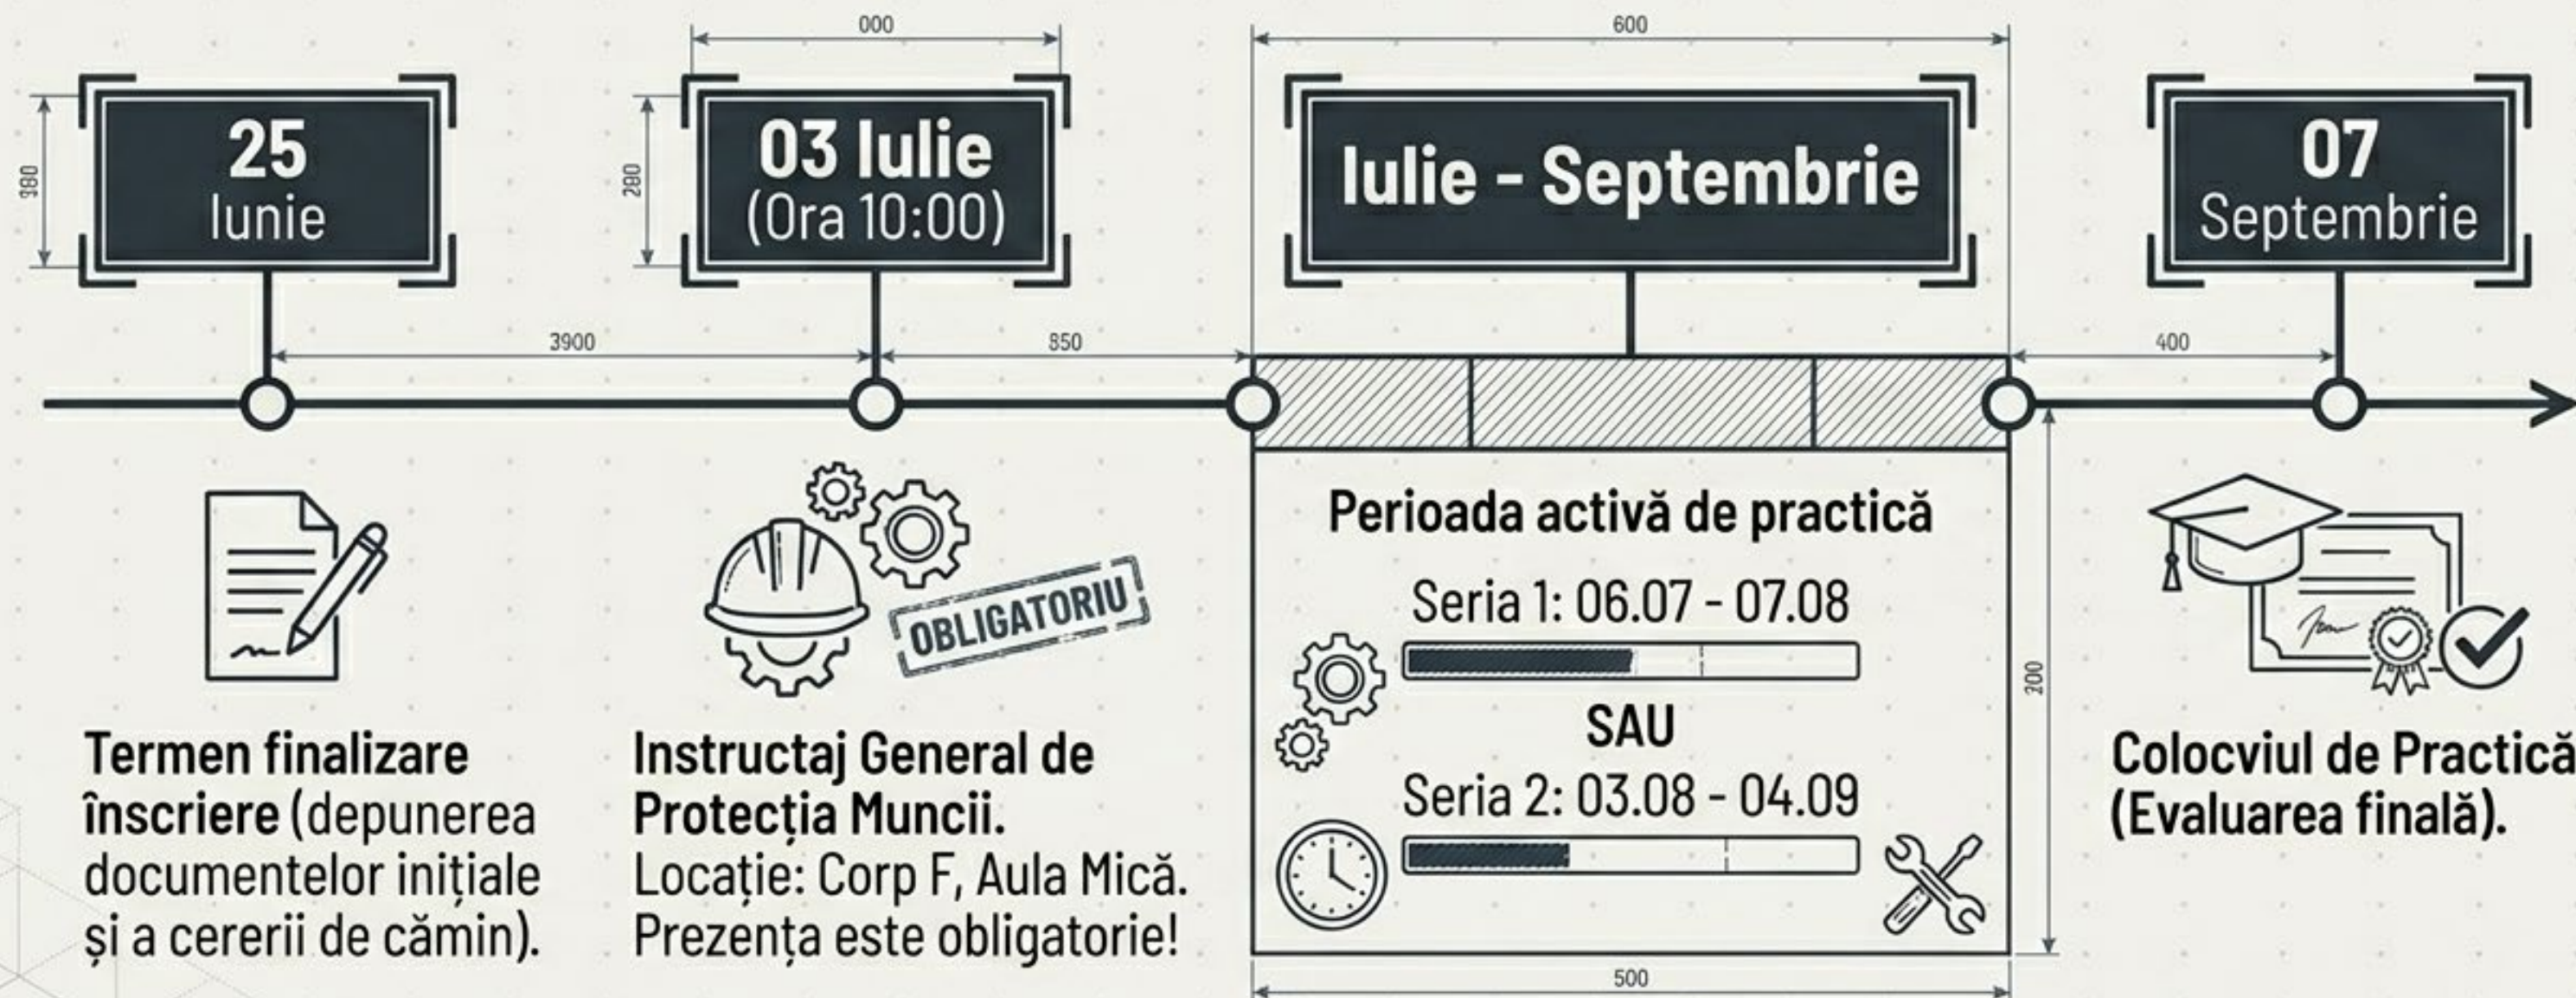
000

600

380

25
Iunie

280

03 Iulie
(Ora 10:00)

Iulie - Septembrie

07
Septembrie

3900

850

400

OBLIGATORIU

Perioada activă de practică

Seria 1: 06.07 - 07.08

SAU

Seria 2: 03.08 - 04.09

200

500

Termen finalizare înscriere (depunerea documentelor inițiale și a cererii de cămin).

Instructaj General de Protecția Muncii. Locație: Corp F, Aula Mică. Prezența este obligatorie!

Colocviul de Practică (Evaluarea finală).